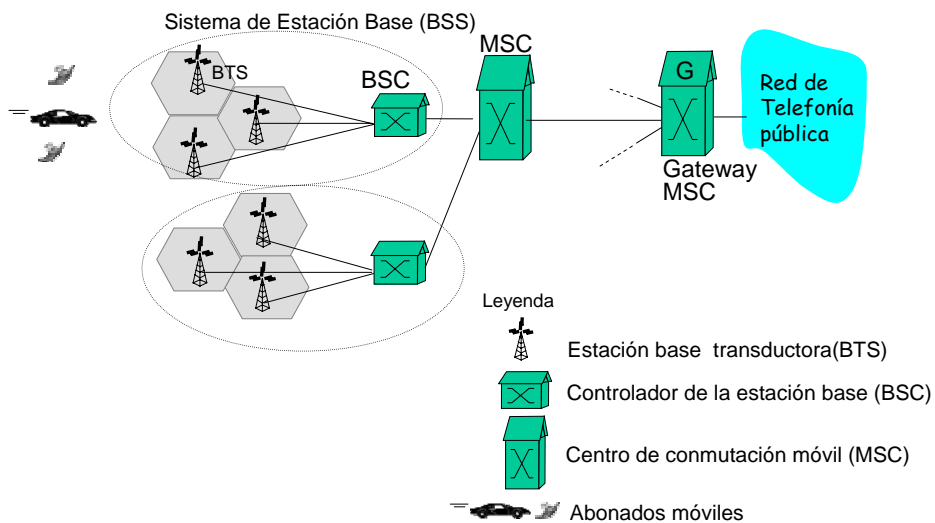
Sistema de Estación Base (BSS)

BTS

BSC

MSC

G

Gateway MSC

Red de Telefonía pública

Leyenda

Estación base transductora(BTS)

Controlador de la estación base (BSC)

Centro de conmutación móvil (MSC)

Abonados móviles